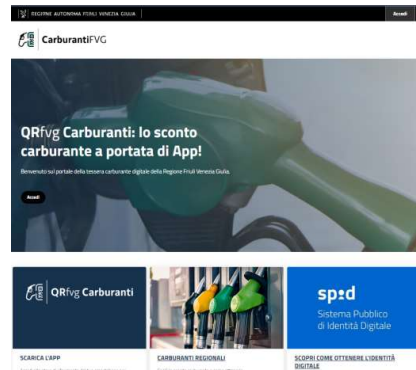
REGIONE AUTONOMA FRIULI VENEZIA GIULIA

Accedi

CarburantiFVG

QRfvg Carburanti: lo sconto carburante a portata di App!

Benvenuto sul portale della tessera carburante digitale della Regione Friuli Venezia Giulia.

Accedi

QRfvg Carburanti

spid
Sistema Pubblico di Identità Digitale

SCARICA L'APP

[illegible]

CARBURANTI REGIONALI

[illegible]

SCOPRI COME OTTENERE L'IDENTITÀ DIGITALE